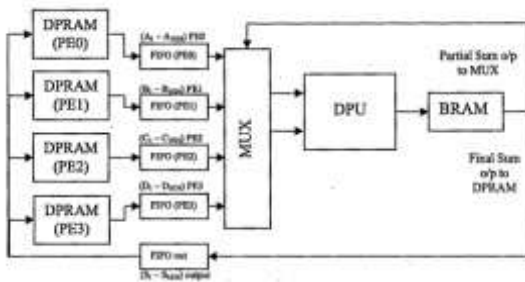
DPRAM (PE0)

DPRAM (PE1)

DPRAM (PE2)

DPRAM (PE3)

$(A_0 - A_{255})$ PE0

FIFO (PE0)

$(B_0 - B_{255})$ PE1

FIFO (PE1)

$(C_0 - C_{255})$ PE2

FIFO (PE2)

$(D_0 - D_{255})$ PE3

FIFO (PE3)

MUX

DPU

BRAM

Partial Sum o/p to MUX

Final Sum o/p to DPRAM

FIFO out

$(S_0 - S_{255})$ output